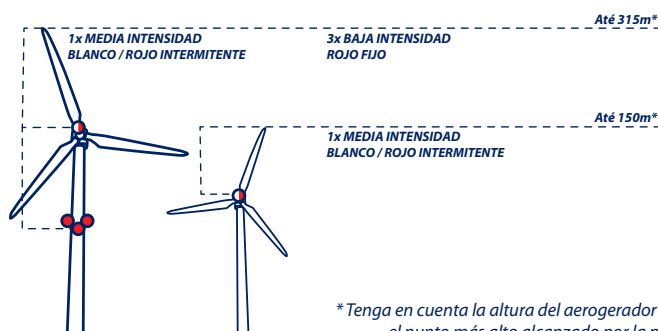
Até 315m*

1x MEDIA INTENSIDAD
BLANCO / ROJO INTERMITENTE

3x BAJA INTENSIDAD
ROJO FIJO

Até 150m*

1x MEDIA INTENSIDAD
BLANCO / ROJO INTERMITENTE

* Tenga en cuenta la altura del aerogerador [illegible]
el punto más alto alcanzado por la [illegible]